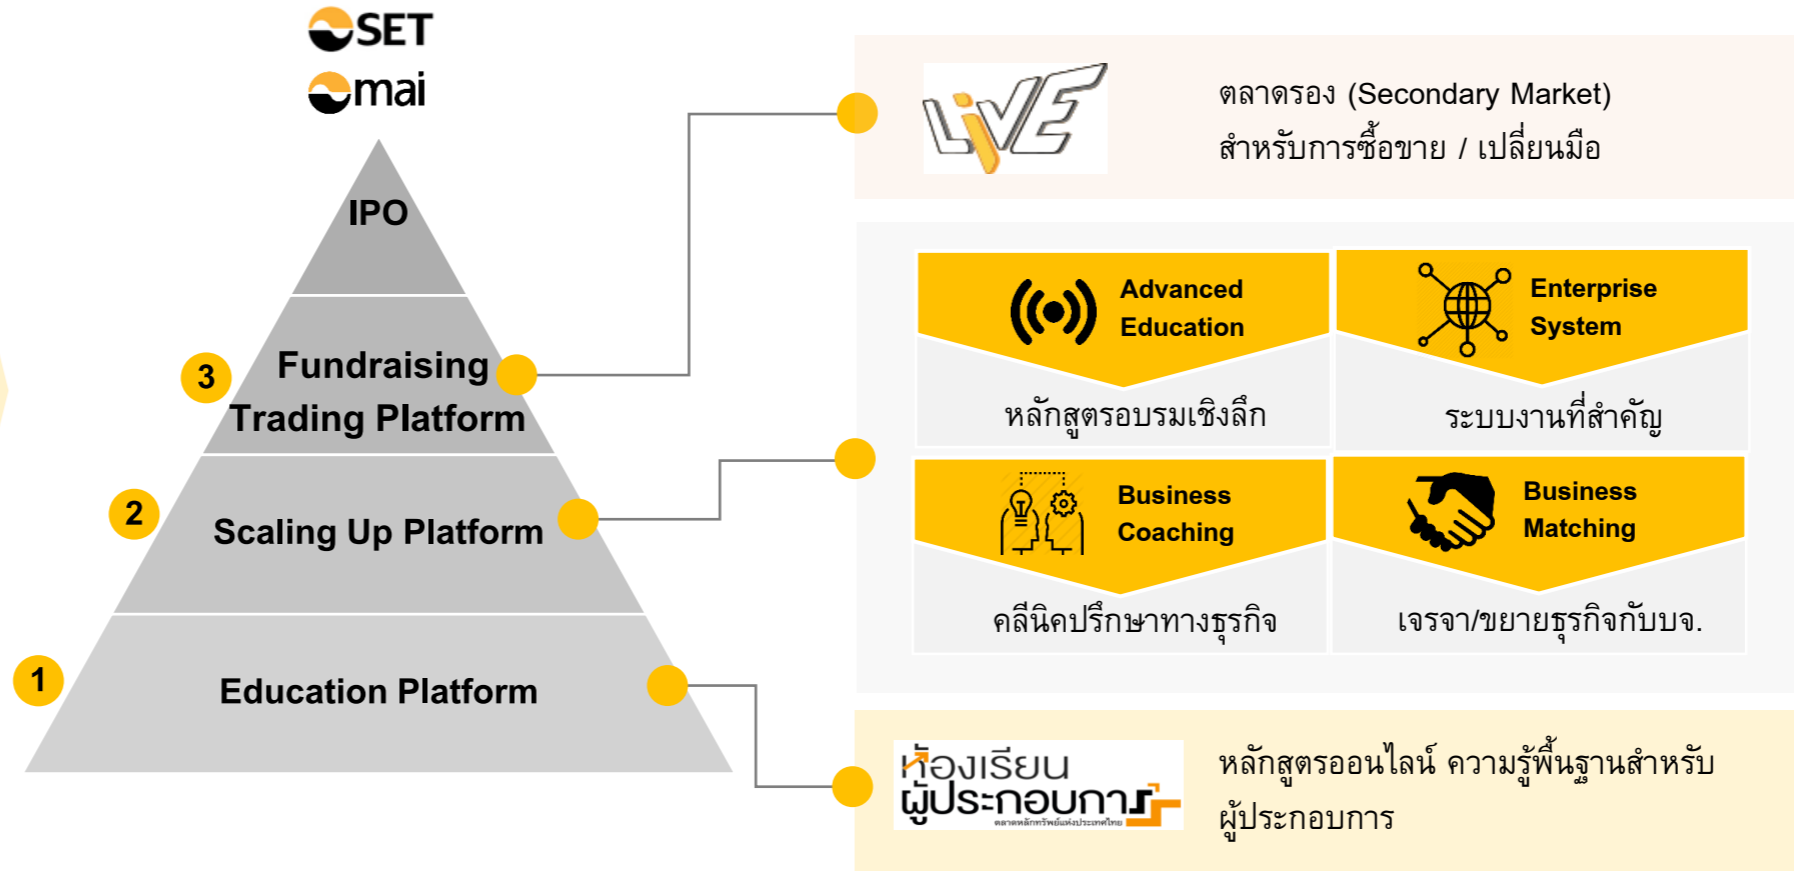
SET
mai

IPO

3 Fundraising Trading Platform

2 Scaling Up Platform

1 Education Platform

LiVE

ตลาดรอง (Secondary Market) สำหรับการซื้อขาย / เปลี่ยนมือ

Advanced Education

หลักสูตรอบรมเชิงลึก

Enterprise System

ระบบงานที่สำคัญ

Business Coaching

คลีนิคปรึกษาทางธุรกิจ

Business Matching

เจรจา/ขยายธุรกิจกับบจ.

ห้องเรียนผู้ประกอบการ

ตลาดหลักทรัพย์แห่งประเทศไทย

หลักสูตรออนไลน์ ความรู้พื้นฐานสำหรับผู้ประกอบการ